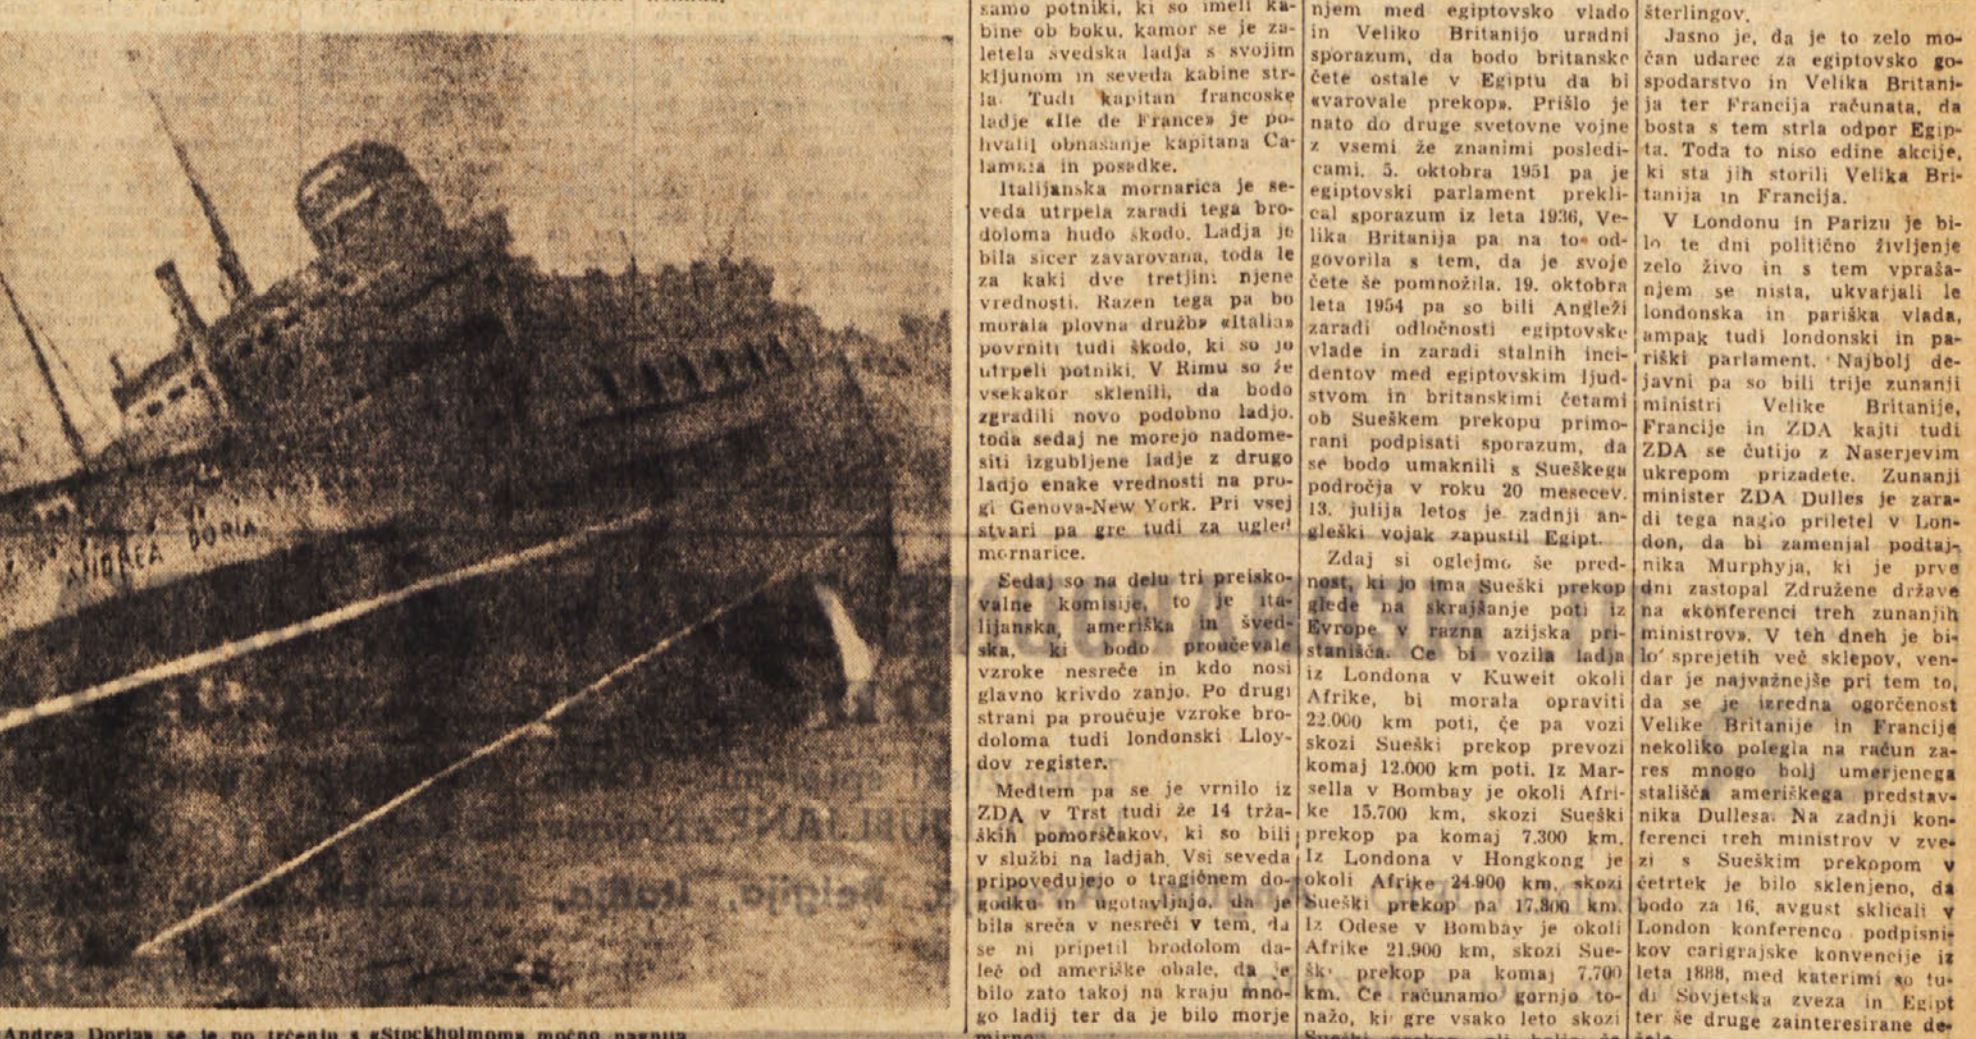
ANDREA DORIA

Andrea Doria» se je po trčenju s »Stockholmom« močno nagnila

samo potniki, ki so imeli kabine ob boku, kamor se je zaletela švedska ladja s svojim kljunom in seveda kabine strla. Tudi kapitan francoske ladje »Ile de France« je pohvalil obnašanje kapitana Calamaia in posadke.

Italijanska mornarica je seveda utrpela zaradi tega brodoloma hudo škodo. Ladja je bila sicer zavarovana, toda le za kaki dve tretjini njene vrednosti. Razen tega pa bo morala plovna družba »Italia« povrniti tudi škodo, ki so jo utrpeli potniki. V Rimu so že vsekakor sklenili, da bodo zgradili novo podobno ladjo, toda sedaj ne morejo nadomestiti izgubljene ladje z drugo ladjo enake vrednosti na progi Genova-New York. Pri vsej stvari pa gre tudi za ugled mornarice.

Sedaj so na delu tri preiskovalne komisije, to je italijanska, ameriška in švedska, ki bodo proučevale vzroke nesreče in kdo nosi glavno krivdo zanjo. Po drugi strani pa proučuje vzroke brodoloma tudi londonski Lloydov register.

Medtem pa se je vrnilo iz ZDA v Trst tudi že 14 tržaških pomorščakov, ki so bili v službi na ladjah. Vsi seveda pripovedujejo o tragičnem dogodku in ugotavljajo, da je bila sreča v nesreči v tem, da se ni pripetil brodolom daleč od ameriške obale, da je bilo zato takoj na kraju mnogo ladij ter da je bilo morje

njem med egiptovsko vlado in Veliko Britanijo uradni sporazum, da bodo britanske čete ostale v Egiptu da bi »varovale prekop«. Prišlo je nato do druge svetovne vojne z vsemi že znanimi posledicami. 5. oktobra 1951 pa je egiptovski parlament preklical sporazum iz leta 1936, Velika Britanija pa na to odgovorila s tem, da je svoje čete še pomnožila. 19. oktobra leta 1954 pa so bili Angleži zaradi odločnosti egiptovske vlade in zaradi stalnih incidentov med egiptovskim ljudstvom in britanskimi četami ob Sueškem prekopu primorani podpisati sporazum, da se bodo umaknili s Sueškega področja v roku 20 mesecev. 13. julija letos je zadnji angleški vojak zapustil Egipt.

Zdaj si oglejmo še prednost, ki jo ima Sueški prekop glede na skrajšanje poti iz Evrope v razna azijska pristanišča. Če bi vozila ladja iz Londona v Kuweit okoli Afrike, bi morala opraviti 22.000 km poti, če pa vozi skozi Sueški prekop prevozi komaj 12.000 km poti. Iz Marsella v Bombay je okoli Afrike 15.700 km, skozi Sueški prekop pa komaj 7.300 km. Iz Londona v Hongkong je okoli Afrike 24.900 km, skozi Sueški prekop pa 17.800 km. Iz Odese v Bombay je okoli Afrike 21.900 km, skozi Sueški prekop pa komaj 7.700 km. Če računamo gornjo tonažo, ki gre vsako leto skozi

šterlingov.

Jasno je, da je to zelo močan udarec za egiptovsko gospodarstvo in Velika Britanija ter Francija računata, da bosta s tem strla odpor Egipta. Toda to niso edine akcije, ki sta jih storili Velika Britanija in Francija.

V Londonu in Parizu je bilo te dni politično življenje zelo živo in s tem vprašanjem se nista ukvarjali le londonska in pariška vlada, ampak tudi londonski in pariški parlament. Najbolj dejavni pa so bili trije zunanji ministri Velike Britanije, Francije in ZDA kajti tudi ZDA se čutijo z Naserjevim ukrepom prizadete. Zunanji minister ZDA Dulles je zaradi tega nagio priletel v London, da bi zamenjal podtajnika Murphyja, ki je prve dni zastopal Združene države na »konferenci treh zunanjih ministrov«. V teh dneh je bilo sprejetih več sklepov, vendar je najvažnejše pri tem to, da se je izredna ogorčenost Velike Britanije in Francije nekoliko polegla na račun zares mnogo bolj umerjenega stališča ameriškega predstavnika Dullesa. Na zadnji konferenci treh ministrov v zvezi s Sueškim prekopom v četrtek je bilo sklenjeno, da bodo za 16. avgust sklicali v London konferenco podpisnikov carigrajske konvencije iz leta 1888, med katerimi so tudi Sovjetska zveza in Egipt ter še druge zainteresirane de-